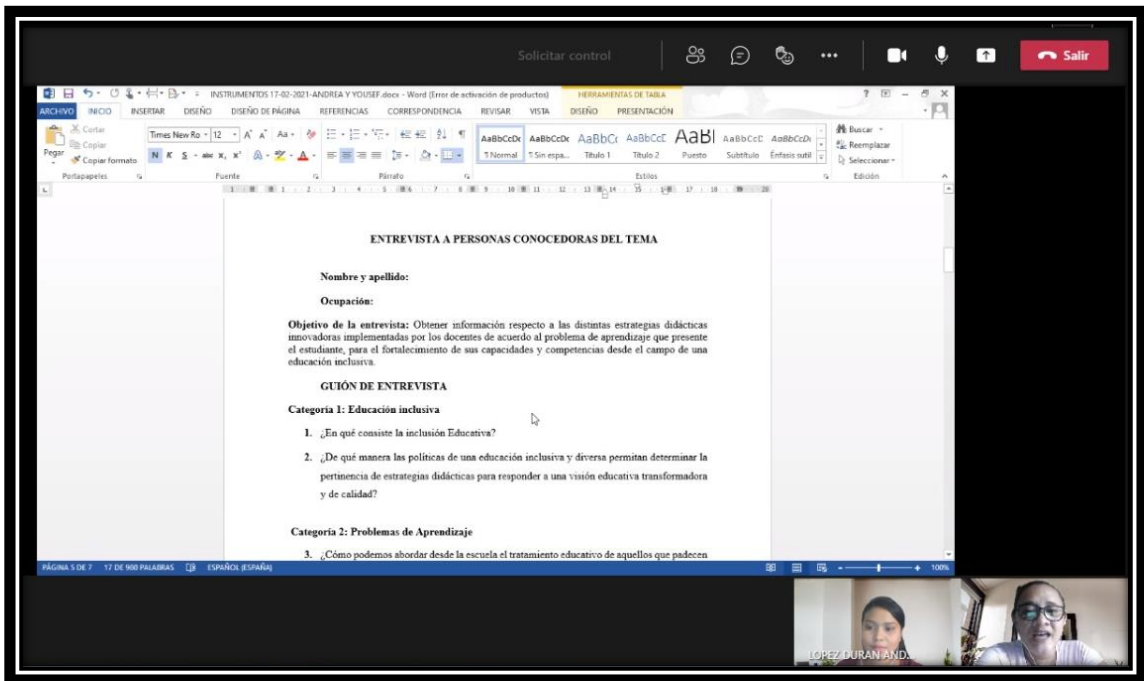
Solicitar control

Salir

INSTRUMENTOS 17-02-2021-ANDREA Y YOUSEF.docx - Word (Error de activación de productos)

HERRAMIENTAS DE TABLA

ARCHIVO INICIO INSERTAR DISEÑO DISEÑO DE PÁGINA REFERENCIAS CORRESPONDENCIA REVISAR VISTA DISEÑO PRESENTACIÓN

Cortar
Copiar
Pegar
Copiar formato
Portapapeles

Times New Ro 12
Fuente

Párrafo

AaBbCcDc AaBbCcDc AaBbC AaBbCcC AaBl AaBbCcD AaBbCcD
¶ Normal ¶ Sin espa... Título 1 Título 2 Puesto Subtítulo Énfasis sutil
Estilos

Buscar
Reemplazar
Seleccionar
Edición

ENTREVISTA A PERSONAS CONOCEDORAS DEL TEMA

Nombre y apellido:

Ocupación:

Objetivo de la entrevista: Obtener información respecto a las distintas estrategias didácticas innovadoras implementadas por los docentes de acuerdo al problema de aprendizaje que presente el estudiante, para el fortalecimiento de sus capacidades y competencias desde el campo de una educación inclusiva.

GUIÓN DE ENTREVISTA

Categoría 1: Educación inclusiva

1. ¿En qué consiste la inclusión Educativa?

2. ¿De qué manera las políticas de una educación inclusiva y diversa permitan determinar la pertinencia de estrategias didácticas para responder a una visión educativa transformadora y de calidad?

Categoría 2: Problemas de Aprendizaje

3. ¿Cómo podemos abordar desde la escuela el tratamiento educativo de aquellos que padecen

PÁGINA 5 DE 7 17 DE 900 PALABRAS ESPAÑOL (ESPAÑA)

100%

LOPEZ DURAN AND...